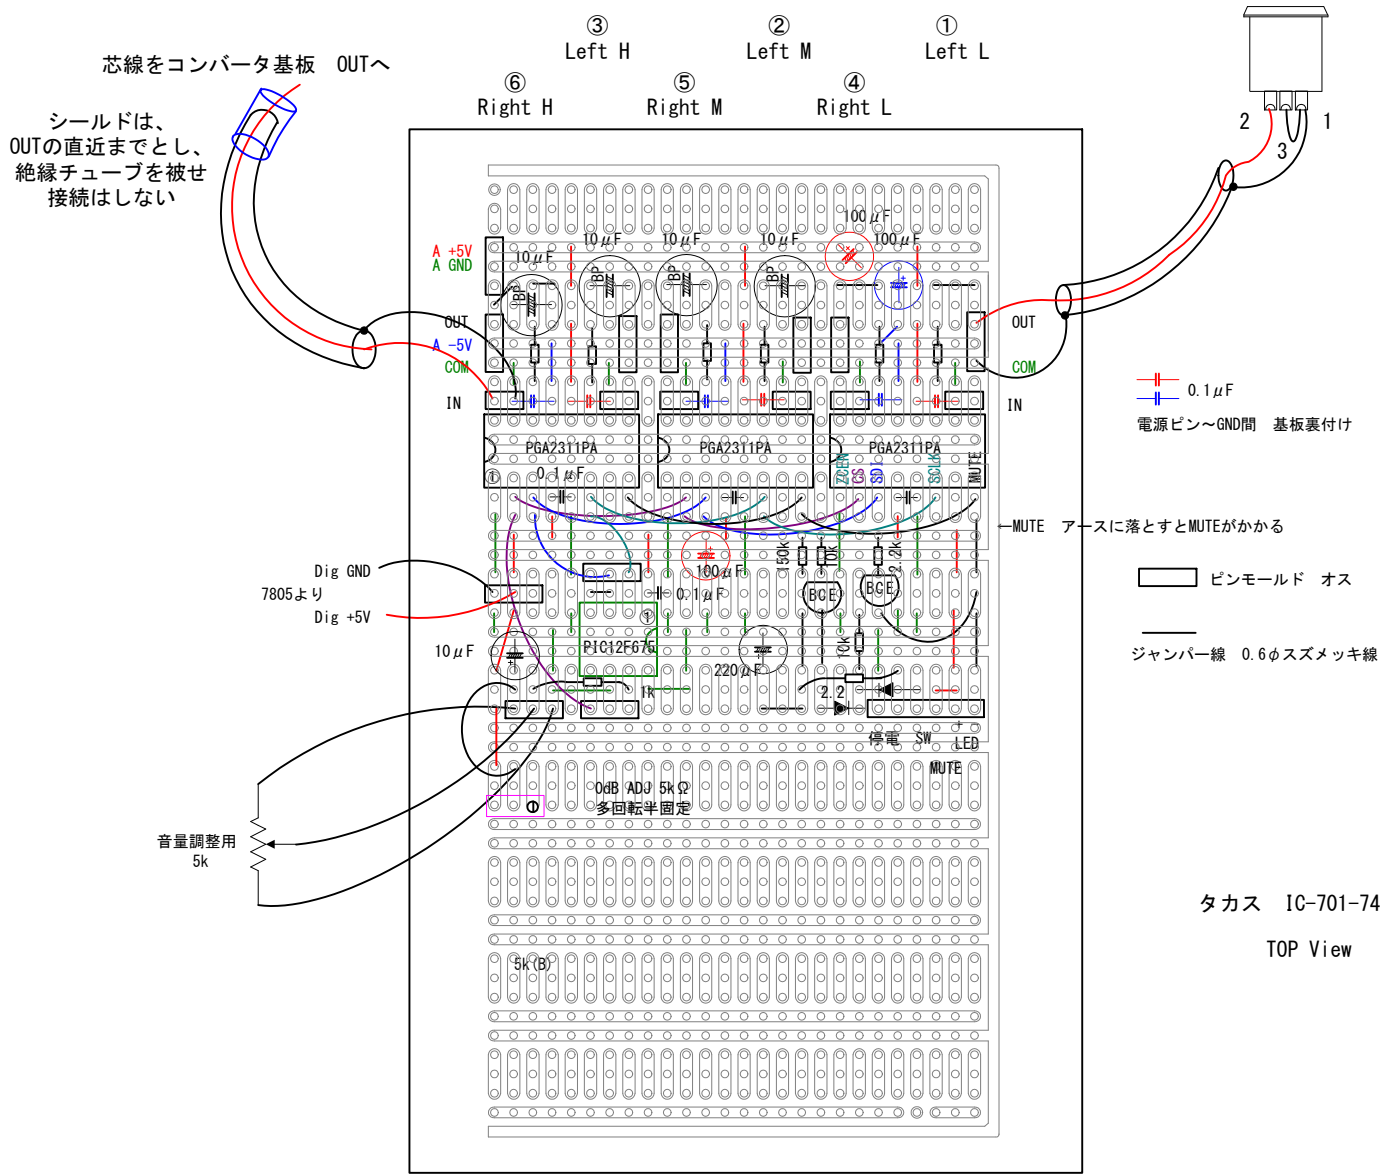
③
Left H

②
Left M

①
Left L

⑥
Right H

⑤
Right M

④
Right L

芯線をコンバータ基板　OUTへ

シールドは、
OUTの直近までとし、
絶縁チューブを被せ
接続はしない

2　3　1

A +5V
A GND

10μF　10μF　10μF　10μF　100μF　100μF

BP　BP　BP　BP

OUT
A -5V
COM
IN

OUT
COM
IN

PGA2311PA　PGA2311PA　PGA2311PA

①

0.1μF

ZCEN　CS　SD　SCLK　MUTE

0.1μF
電源ピン～GND間　基板裏付け

←MUTE　アースに落とすとMUTEがかかる

ピンモールド　オス

ジャンパー線　0.6φスズメッキ線

Dig GND
7805より
Dig +5V

100μF
0.1μF
150K　10K　2.2K
BCE　BCE
①
PIC12F675
10μF
220μF
10k
1k
2.2
停電　SW　LED
MUTE

0dB ADJ 5kΩ
多回転半固定

音量調整用
5k

5k(B)

タカス　IC-701-74

TOP View